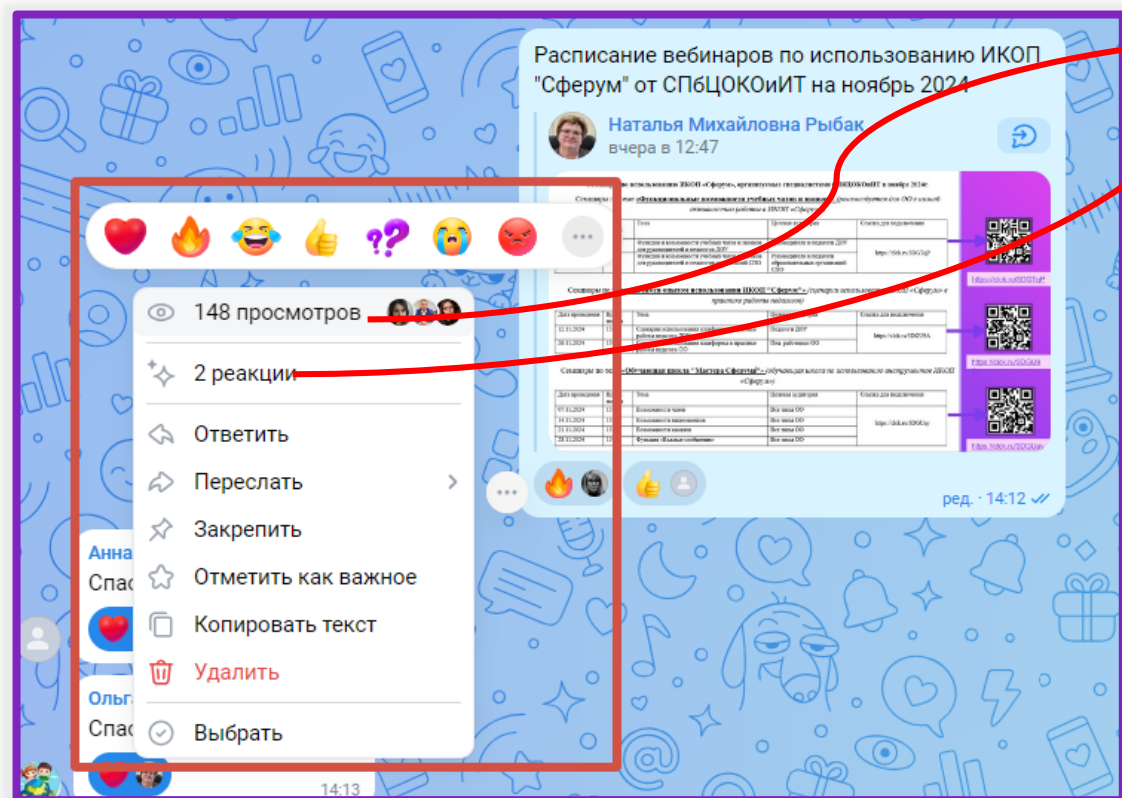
Расписание вебинаров по использованию ИКОП "Сферум" от СПбЦОКОиИТ на ноябрь 2024

Наталья Михайловна Рыбак
вчера в 12:47

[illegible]

ред. · 14:12

148 просмотров
2 реакции
Ответить
Переслать
Закрепить
Отметить как важное
Копировать текст
Удалить
Выбрать

Анна
Спас

Ольга
Спас

14:13